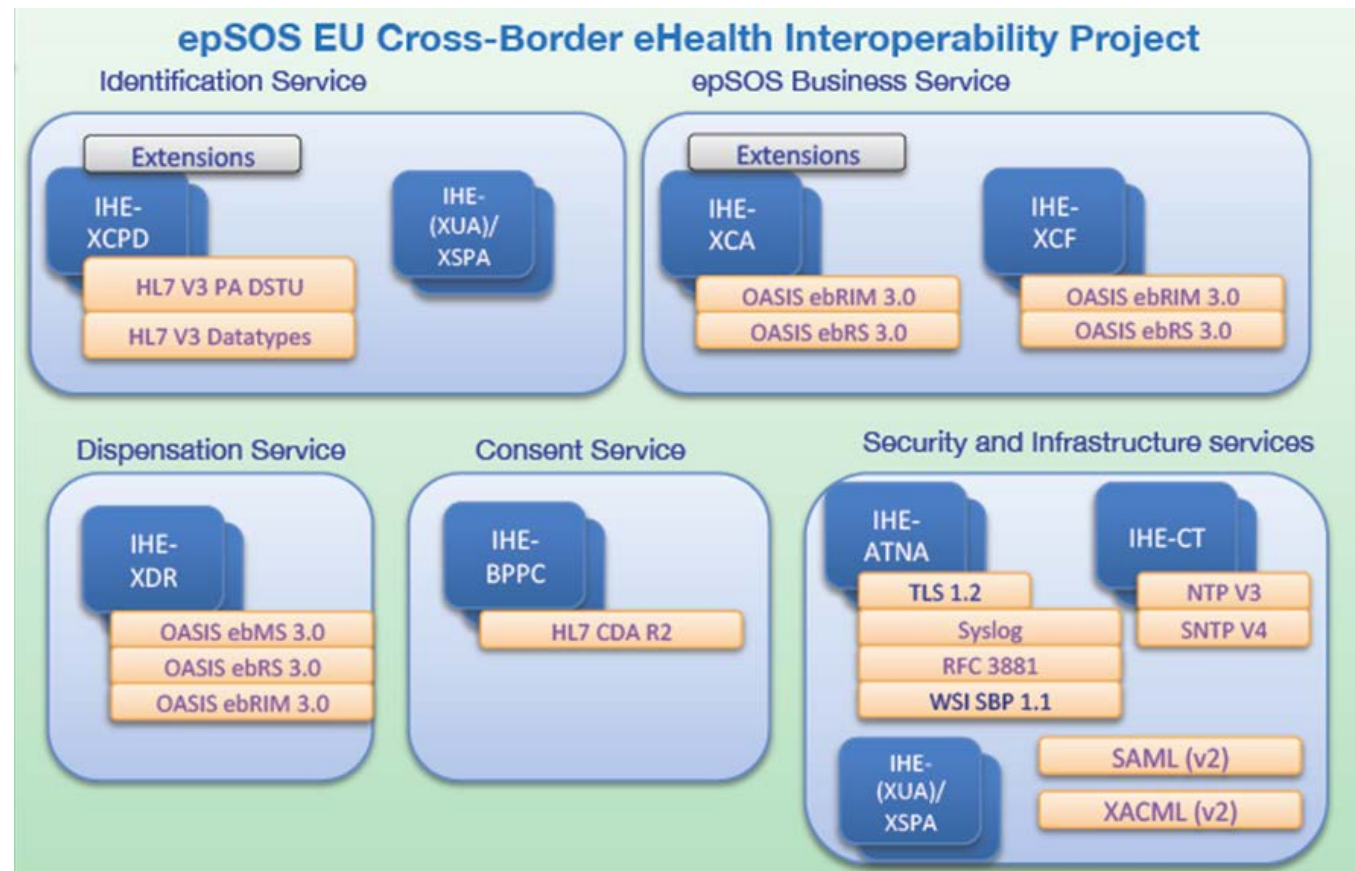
epSOS EU Cross-Border eHealth Interoperability Project

Identification Service

Extensions

IHE-XCPD

HL7 V3 PA DSTU

HL7 V3 Datatypes

IHE-(XUA)/XSPA

epSOS Business Service

Extensions

IHE-XCA

OASIS ebRIM 3.0

OASIS ebRS 3.0

IHE-XCF

OASIS ebRIM 3.0

OASIS ebRS 3.0

Dispensation Service

IHE-XDR

OASIS ebMS 3.0

OASIS ebRS 3.0

OASIS ebRIM 3.0

Consent Service

IHE-BPPC

HL7 CDA R2

Security and Infrastructure services

IHE-ATNA

TLS 1.2

Syslog

RFC 3881

WSI SBP 1.1

IHE-CT

NTP V3

SNTP V4

IHE-(XUA)/XSPA

SAML (v2)

XACML (v2)